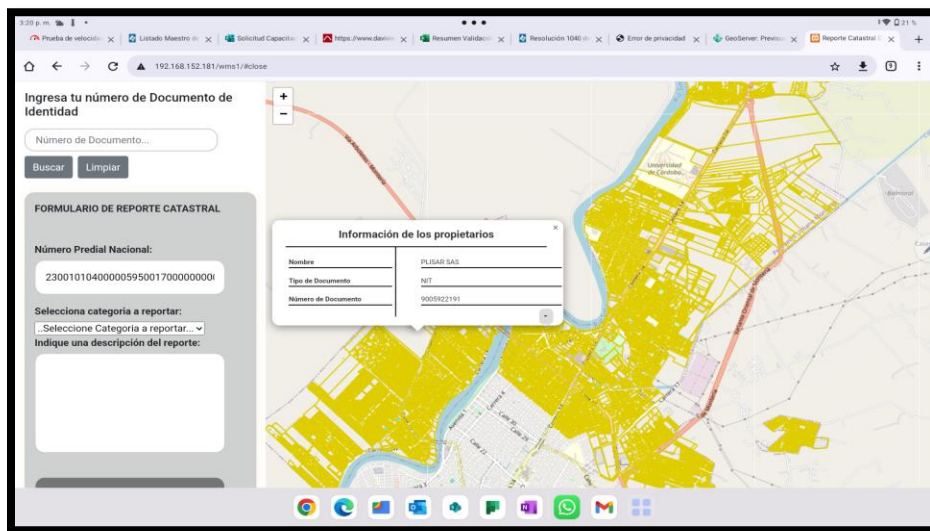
3:20 p. m. • • •
21 %
Prueba de velocida ×
Listado Maestro d ×
Solicitud Capacita ×
https://www.davie ×
Resumen Validaci ×
Resolución 1040 d ×
Error de privacidad ×
GeoServer: Previe ×
Reporte Catastral ×
+
192.168.152.181/wms1/#close

Ingresa tu número de Documento de Identidad

Número de Documento...

Buscar
Limpiar

FORMULARIO DE REPORTE CATASTRAL

Número Predial Nacional:

23001010400000595001700000000

Selecciona categoria a reportar:

..Seleccione Categoria a reportar...

Indique una descripción del reporte:

+
−

Universidad de Córdoba

Balsoral

Información de los propietarios

| | |
|---|---|
| Nombre | PLISAR SAS |
| Tipo de Documento | NIT |
| Número de Documento | 9005922191 |

Calle 29
Calle 26
Calle 22
Calle 30
Carrera 4
Avenida Circunvalar
Carrera 6
Via Montería